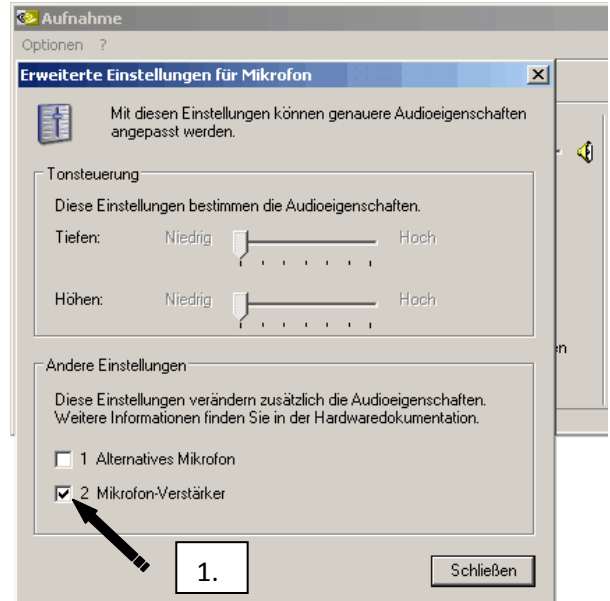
Aufnahme

Optionen ?

Erweiterte Einstellungen für Mikrofon

Mit diesen Einstellungen können genauere Audioeigenschaften angepasst werden.

Tonsteuerung

Diese Einstellungen bestimmen die Audioeigenschaften.

Tiefen: Niedrig Hoch

Höhen: Niedrig Hoch

Andere Einstellungen

Diese Einstellungen verändern zusätzlich die Audioeigenschaften. Weitere Informationen finden Sie in der Hardwaredokumentation.

1 Alternatives Mikrofon

2 Mikrofon-Verstärker

1.

Schließen

en